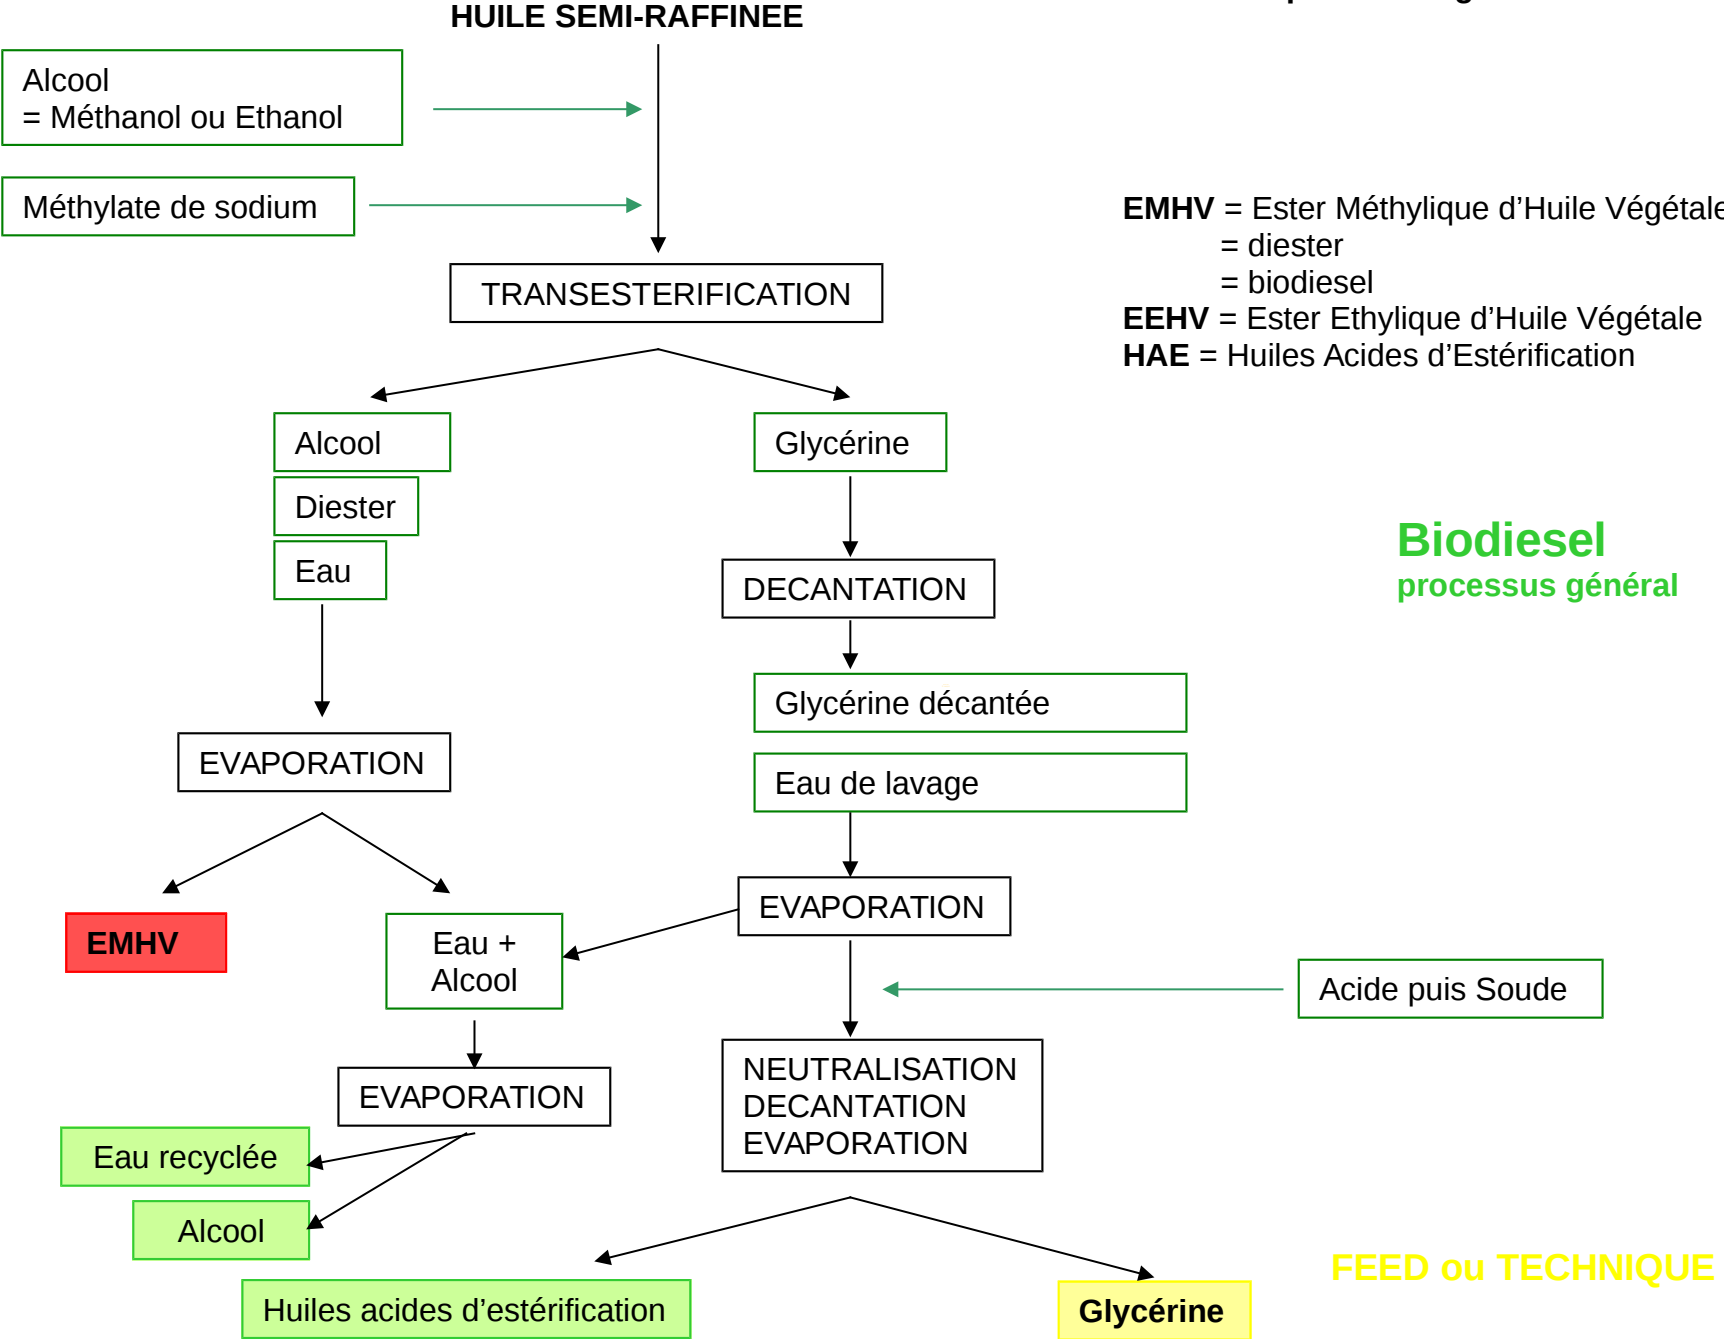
HUILE SEMI-RAFFINEE

Alcool
= Méthanol ou Ethanol

Méthylate de sodium

TRANSESTERIFICATION

EMHV = Ester Méthylique d'Huile Végétale
= diester
= biodiesel
EEHV = Ester Ethylique d'Huile Végétale
HAE = Huiles Acides d'Estérification

Alcool

Diester

Eau

Glycérine

DECANTATION

Biodiesel
processus général

Glycérine décantée

Eau de lavage

EVAPORATION

EMHV

Eau +
Alcool

EVAPORATION

Acide puis Soude

EVAPORATION

NEUTRALISATION
DECANTATION
EVAPORATION

Eau recyclée

Alcool

Huiles acides d'estérification

Glycérine

FEED ou TECHNIQUE